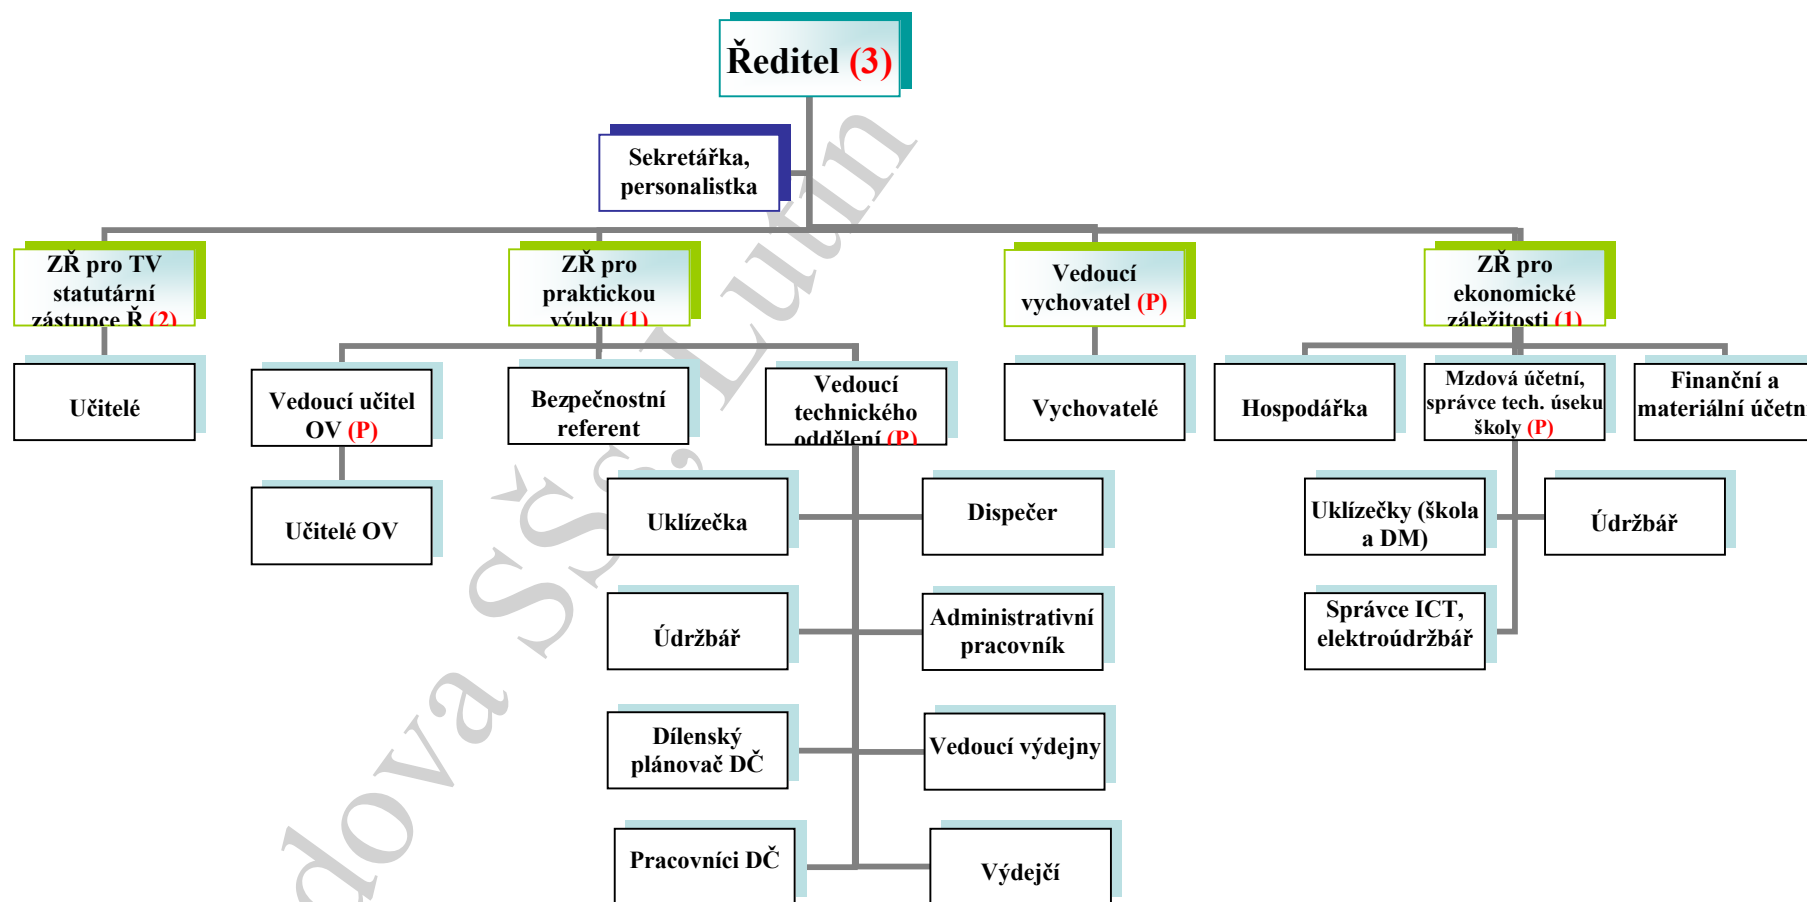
Ředitel (3)

Sekretářka, personalistka

ZŘ pro TV statutární zástupce Ř (2)

ZŘ pro praktickou výuku (1)

Vedoucí vychovatel (P)

ZŘ pro ekonomické záležitosti (1)

Učitelé

Vedoucí učitel OV (P)

Bezpečnostní referent

Vedoucí technického oddělení (P)

Vychovatelé

Hospodářka

Mzdová účetní, správce tech. úseku školy (P)

Finanční a materiální účetn

Učitelé OV

Uklízečka

Dispečer

Uklízečky (škola a DM)

Údržbář

Údržbář

Administrativní pracovník

Správce ICT, elektroúdržbář

Dílenský plánovač DČ

Vedoucí výdejny

Pracovníci DČ

Výdejčí

dova SŠ, Lutín